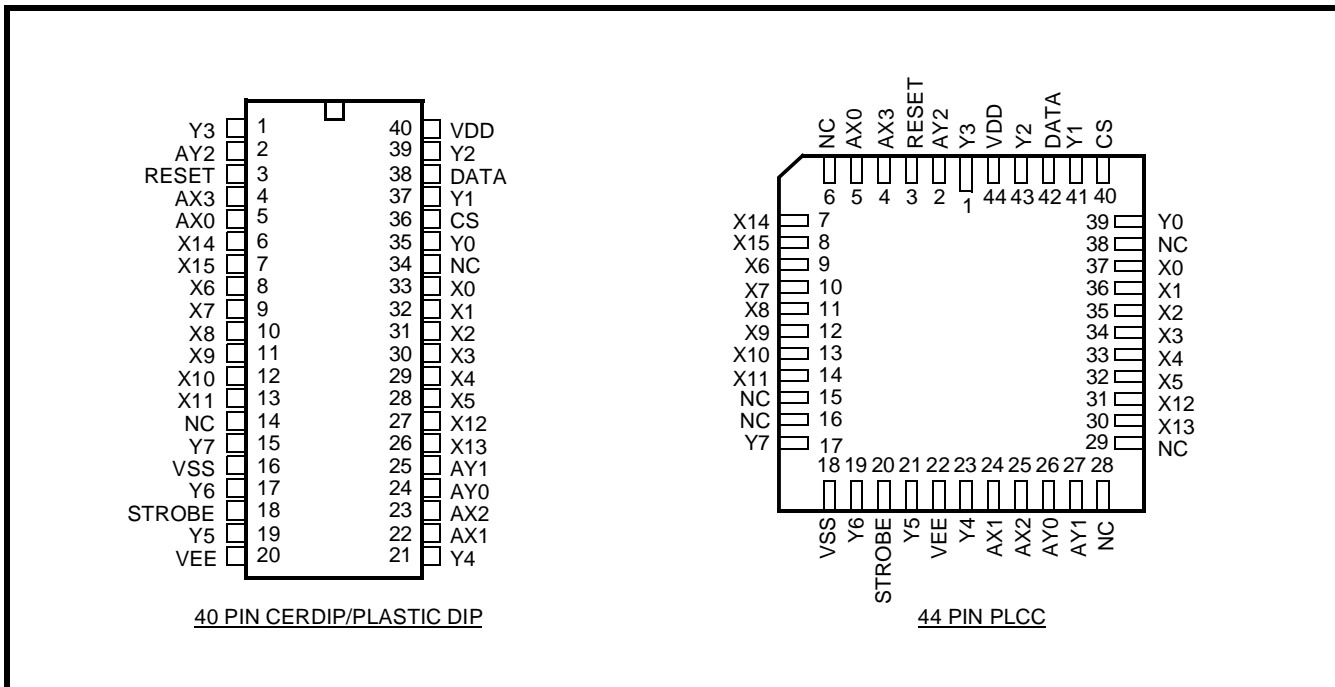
Y3 1
AY2 2
RESET 3
AX3 4
AX0 5
X14 6
X15 7
X6 8
X7 9
X8 10
X9 11
X10 12
X11 13
NC 14
Y7 15
VSS 16
Y6 17
STROBE 18
Y5 19
VEE 20

40 VDD
39 Y2
38 DATA
37 Y1
36 CS
35 Y0
34 NC
33 X0
32 X1
31 X2
30 X3
29 X4
28 X5
27 X12
26 X13
25 AY1
24 AY0
23 AX2
22 AX1
21 Y4

40 PIN CERDIP/PLASTIC DIP

NC AX0 AX3 RESET AY2 Y3 VDD Y2 DATA Y1 CS
6 5 4 3 2 1 44 43 42 41 40

X14 7
X15 8
X6 9
X7 10
X8 11
X9 12
X10 13
X11 14
NC 15
NC 16
Y7 17

39 Y0
38 NC
37 X0
36 X1
35 X2
34 X3
33 X4
32 X5
31 X12
30 X13
29 NC

18 19 20 21 22 23 24 25 26 27 28
VSS Y6 STROBE Y5 VEE Y4 AX1 AX2 AY0 AY1 NC

44 PIN PLCC